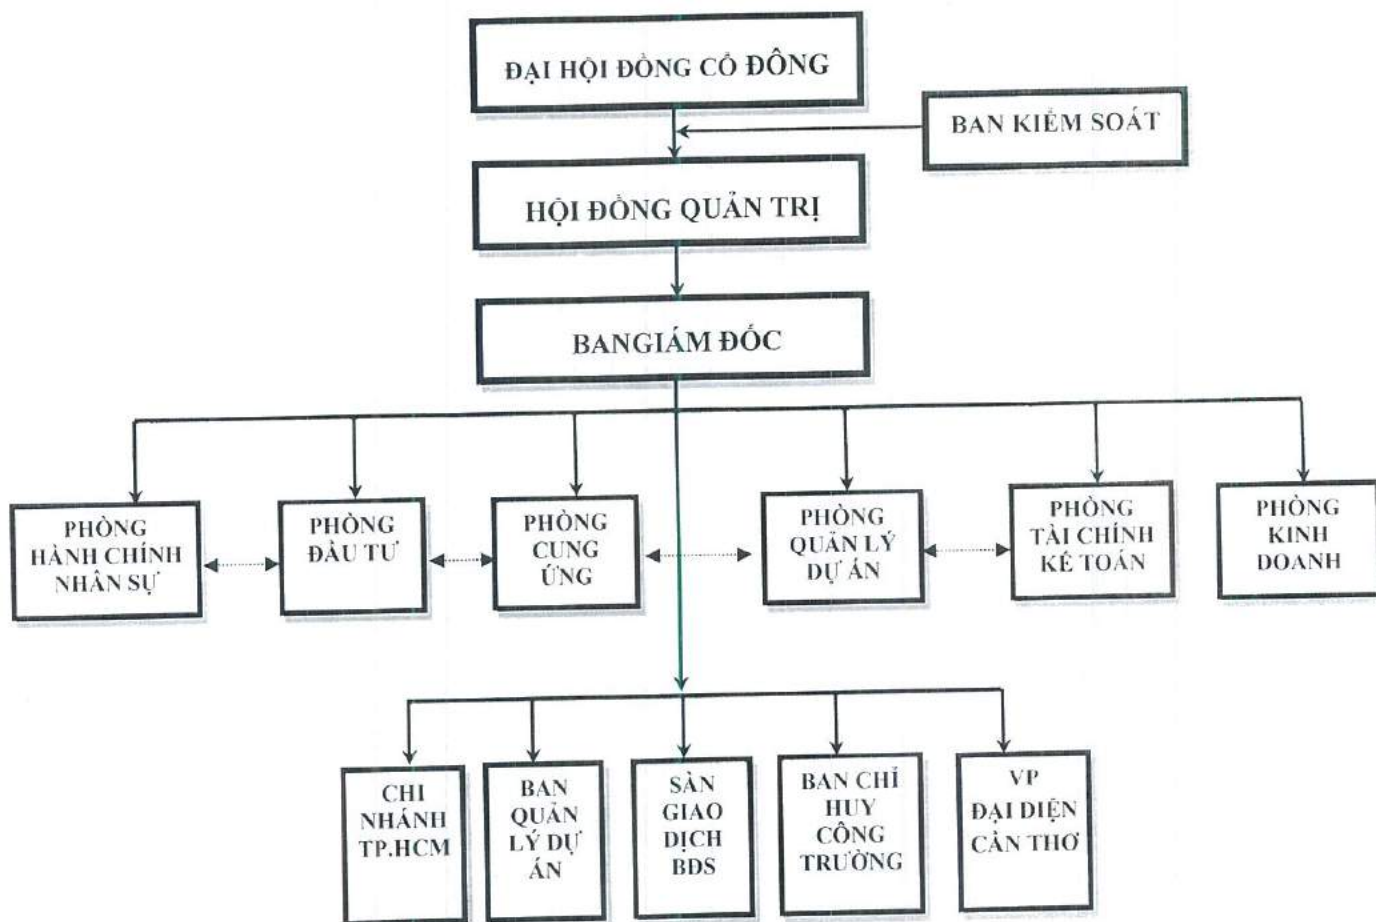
ĐẠI HỘI ĐỒNG CỔ ĐÔNG

BAN KIỂM SOÁT

HỘI ĐỒNG QUẢN TRỊ

BANGIÁM ĐỐC

PHÒNG HÀNH CHÍNH NHÂN SỰ

PHÒNG ĐẦU TƯ

PHÒNG CUNG ỨNG

PHÒNG QUẢN LÝ DỰ ÁN

PHÒNG TÀI CHÍNH KẾ TOÁN

PHÒNG KINH DOANH

CHI NHÁNH TP.HCM

BAN QUẢN LÝ DỰ ÁN

SÀN GIAO DỊCH BDS

BAN CHỈ HUY CÔNG TRƯỜNG

VP ĐẠI DIỆN CẦN THƠ